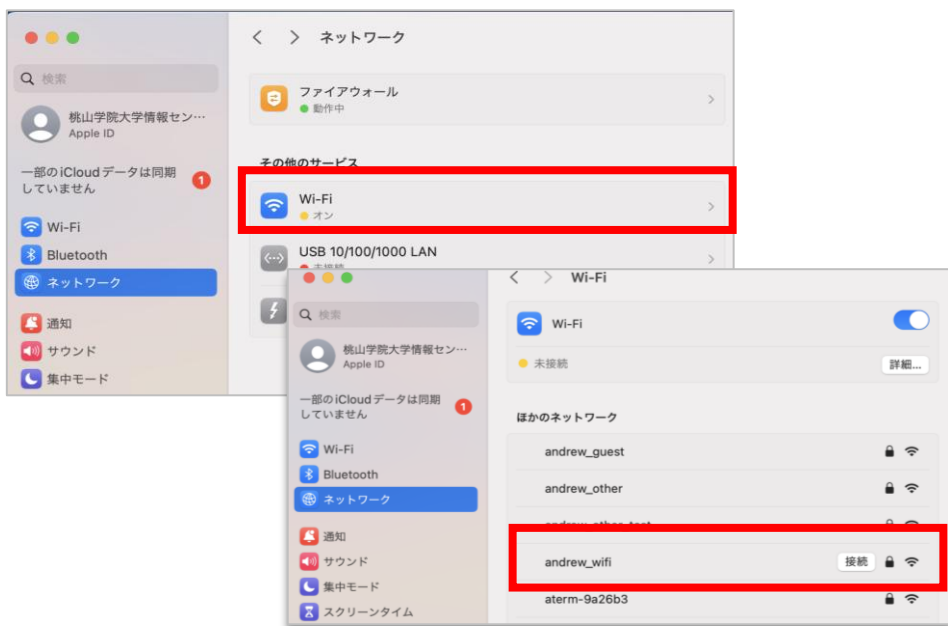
検索

桃山学院大学情報セン…
Apple ID

一部のiCloudデータは同期していません 1

Wi-Fi
Bluetooth
ネットワーク

通知
サウンド
集中モード

ネットワーク

ファイアウォール
動作中

その他のサービス

Wi-Fi
オン

USB 10/100/1000 LAN
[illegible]

検索

桃山学院大学情報セン…
Apple ID

一部のiCloudデータは同期していません 1

Wi-Fi
Bluetooth
ネットワーク

通知
サウンド
集中モード
スクリーンタイム

Wi-Fi

Wi-Fi

未接続 詳細…

ほかのネットワーク

andrew_guest
andrew_other
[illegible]
andrew_wifi 接続
aterm-9a26b3